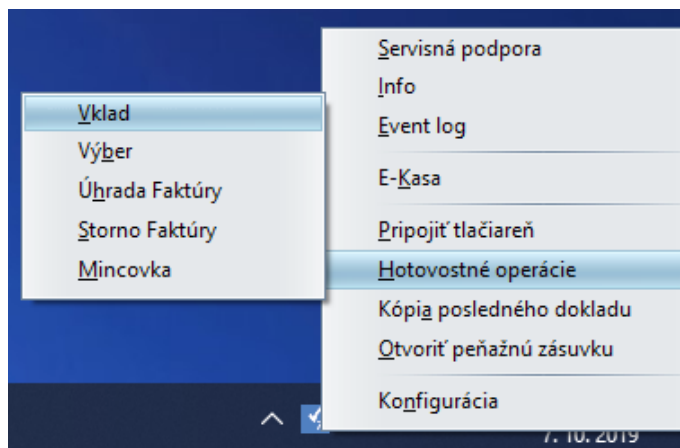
Servisná podpora
Info
Event log
E-Kasa
Pripojiť tlačiareň
Hotovostné operácie
Kópia posledného dokladu
Otvoriť peňažnú zásuvku
Konfigurácia

Vklad
Výber
Úhrada Faktúry
Storno Faktúry
Mincovka

7. 10. 2019